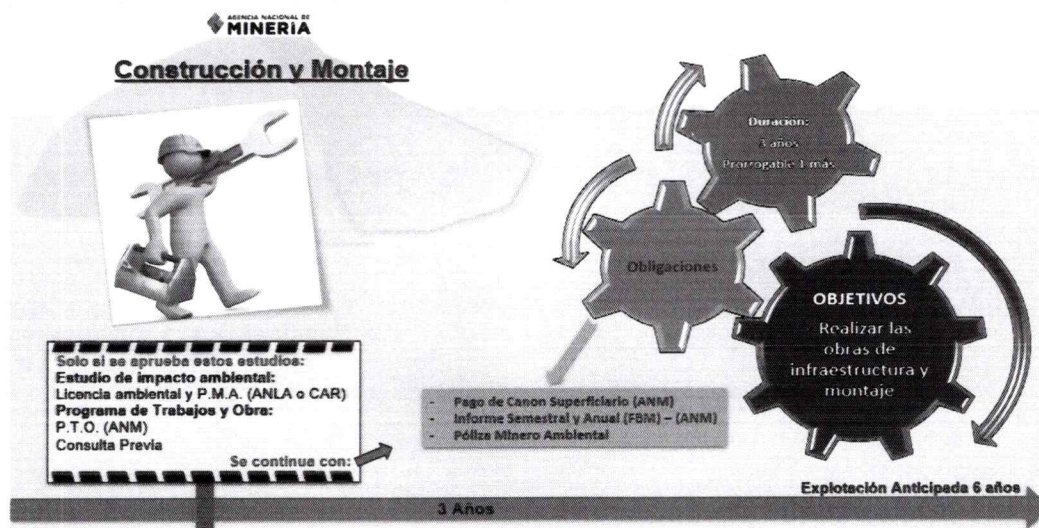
AGENCIA NACIONAL DE MINERÍA

Construcción y Montaje

Duración:
3 años
Prorrogable 1 más

Obligaciones

OBJETIVOS
Realizar las obras de infraestructura y montaje

Solo si se aprueba estos estudios:
Estudio de impacto ambiental:
Licencia ambiental y P.M.A. (ANLA o CAR)
Programa de Trabajos y Obra:
P.T.O. (ANM)
Consulta Previa
Se continua con:

- Pago de Canon Superficiario (ANM)
- Informe Semestral y Anual (FBM) – (ANM)
- Póliza Minero Ambiental

Explotación Anticipada 6 años

3 Años